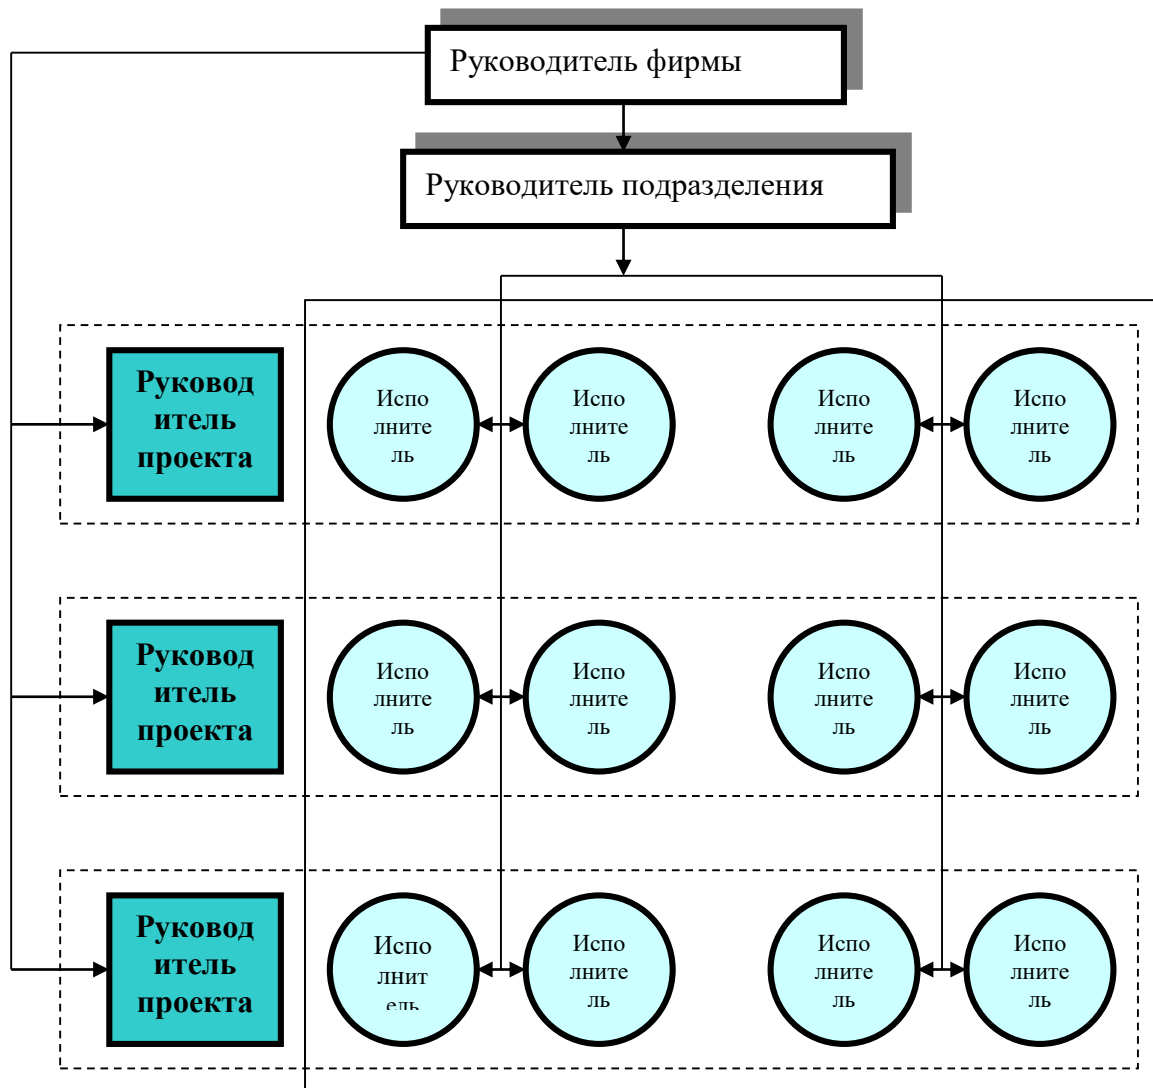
Руководитель фирмы

Руководитель подразделения

Руководитель проекта

Исполнитель

Исполнитель

Исполнитель

Исполнитель

Руководитель проекта

Исполнитель

Исполнитель

Исполнитель

Исполнитель

Руководитель проекта

Исполнит
ель

Исполнитель

Исполнитель

Исполнитель